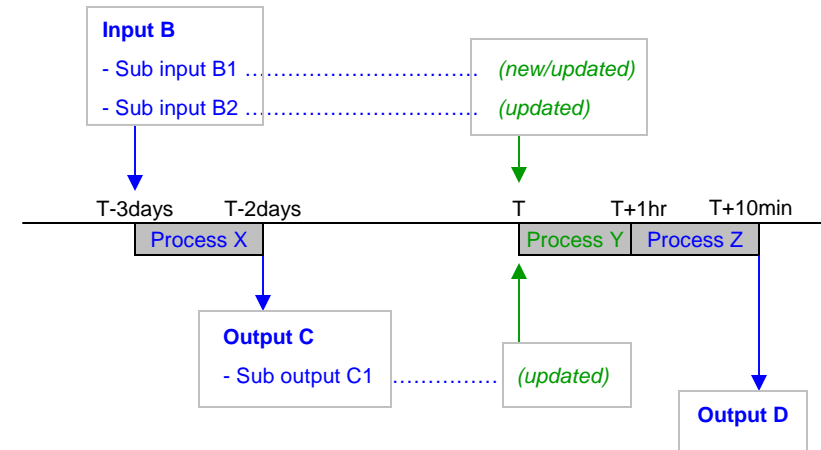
Input B

- Sub input B1 ………………………… (new/updated)

- Sub input B2 ………………………… (updated)

T-3days T-2days T T+1hr T+10min

Process X

Process Y

Process Z

Output C

- Sub output C1 …………… (updated)

Output D